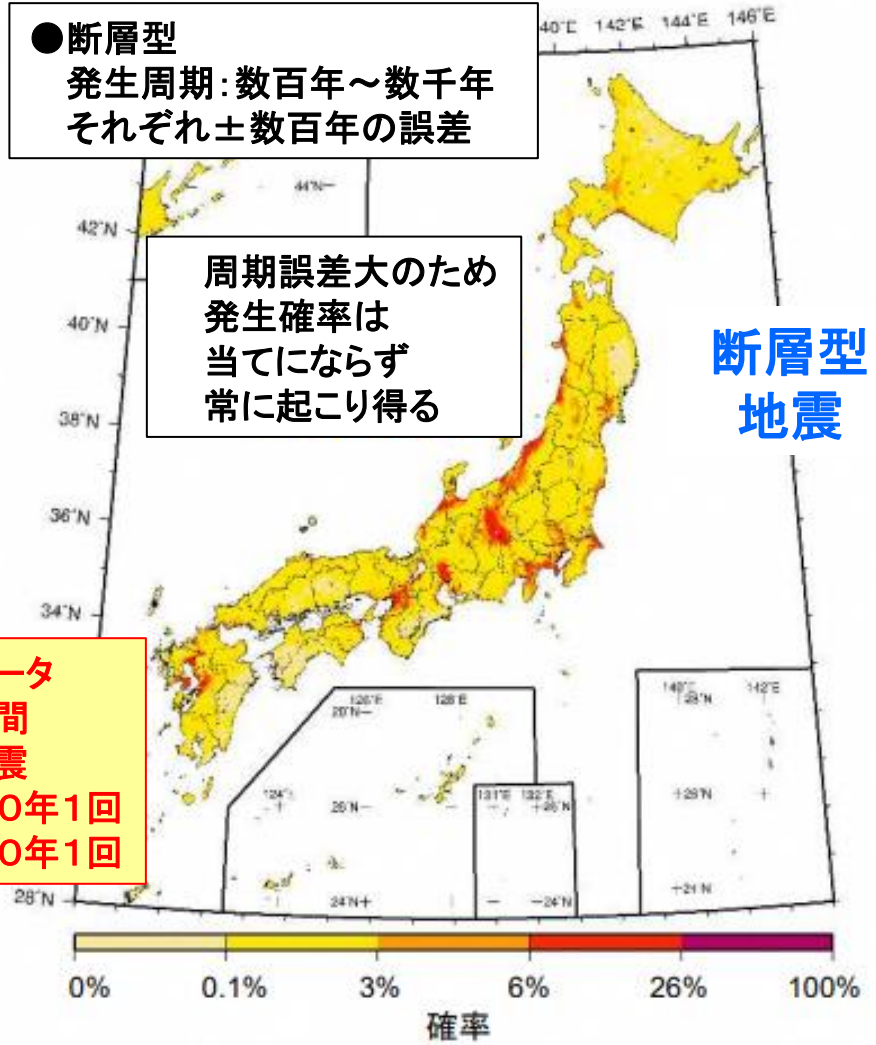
●断層型
発生周期：数百年～数千年
それぞれ±数百年の誤差

周期誤差大のため
発生確率は
当てにならず
常に起こり得る

断層型
地震

ータ
間
震
0年1回
0年1回

140°E 142°E 144°E 146°E
44°N
42°N
40°N
38°N
36°N
34°N
28°N
126°E 128°E
28°N
124°E
26°N
24°N
131°E 132°E
26°N
24°N
140°E 142°E
28°N
26°N
24°N

0% 0.1% 3% 6% 26% 100%
確率